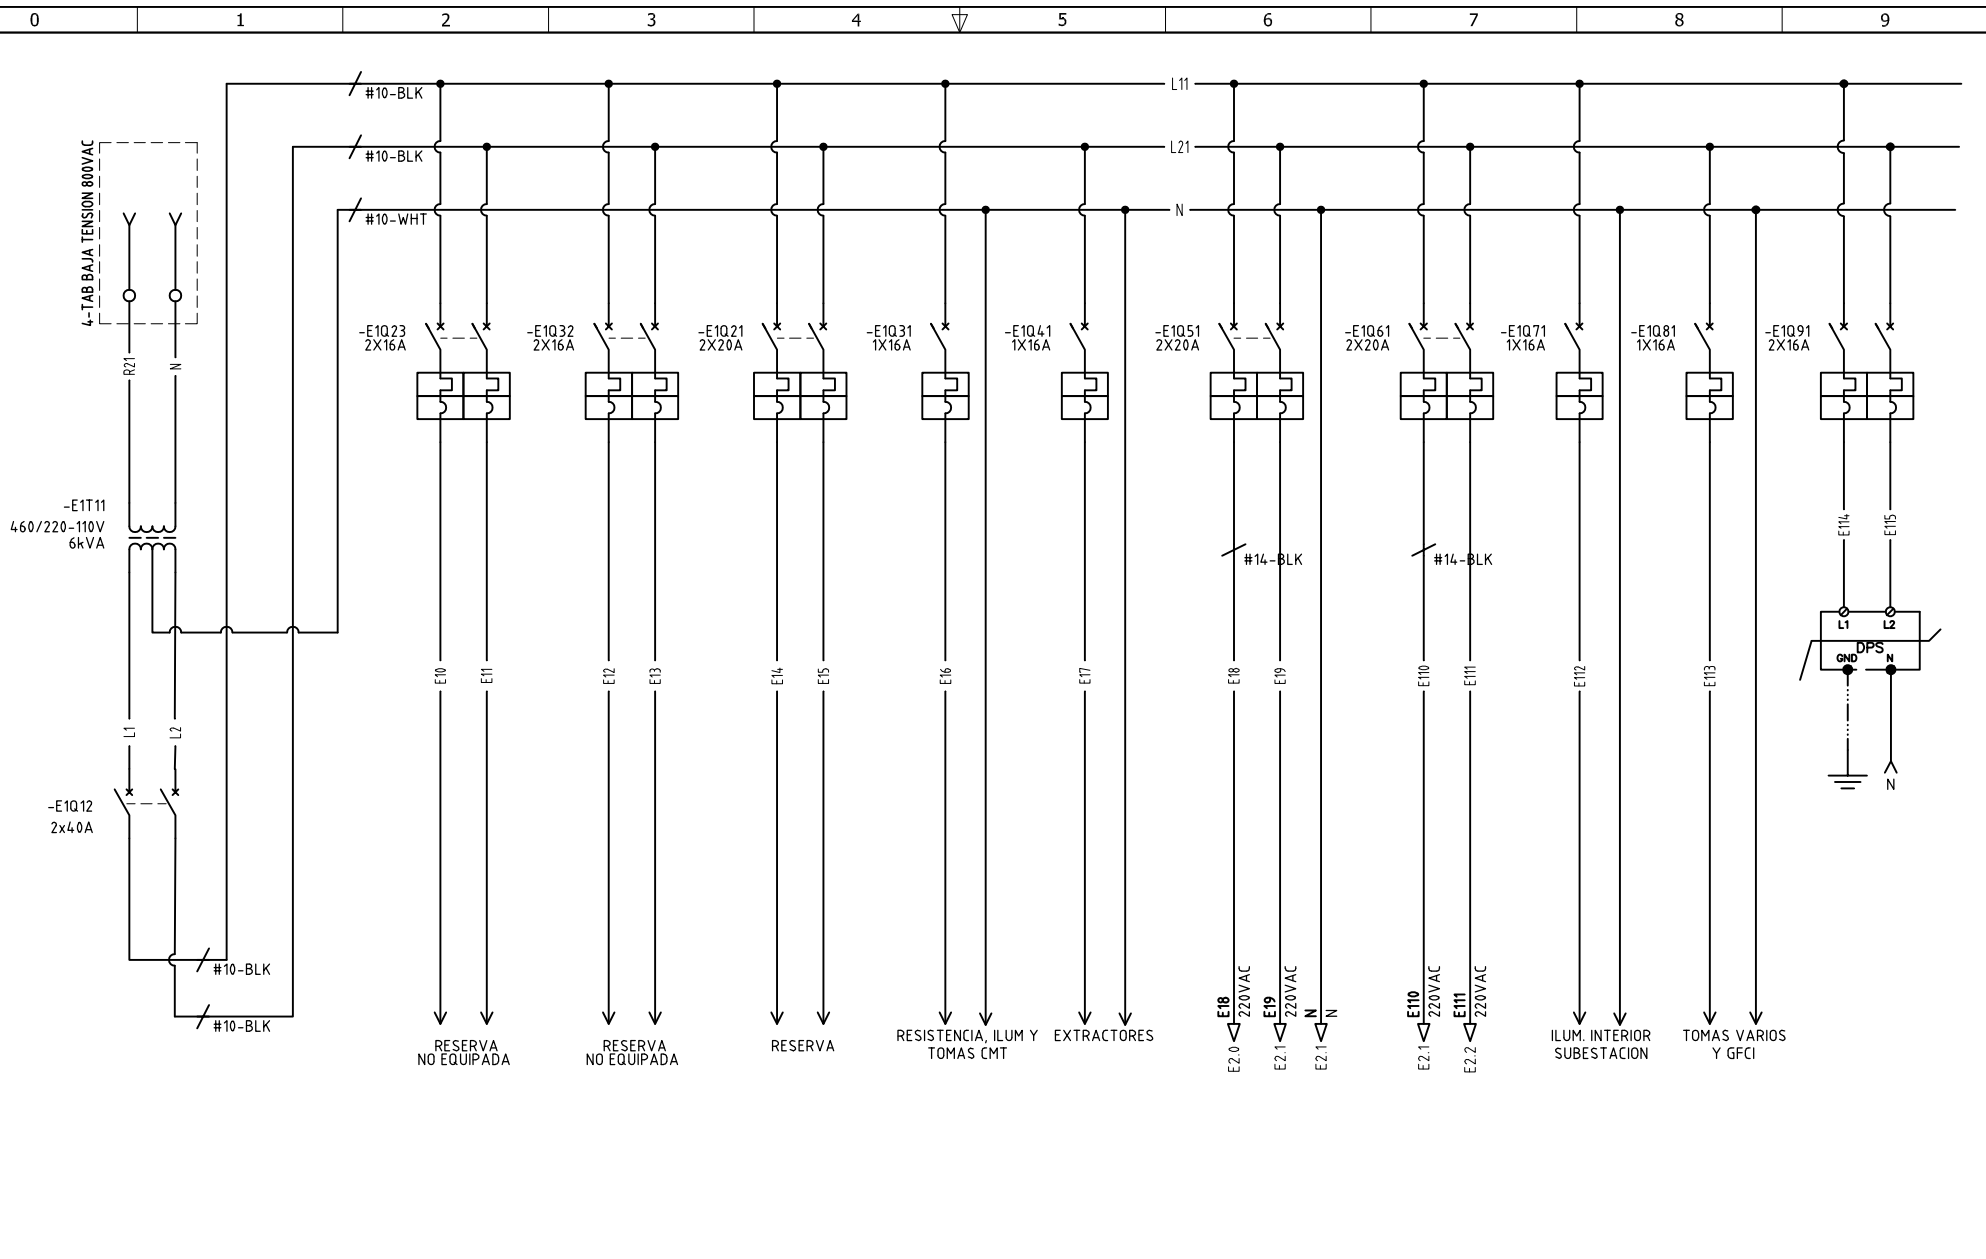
0 1 2 3 4 5 6 7 8 9

#10-BLK
#10-BLK
#10-WHT
L11
L21
N

4-TAB BAJA TENSION 800VAC
R21
N

-E1T11
460/220-110V
6kVA

L1
L2

-E1Q12
2x40A

#10-BLK
#10-BLK

-E1Q23
2X16A
-E1Q32
2X16A
-E1Q21
2X20A
-E1Q31
1X16A
-E1Q41
1X16A
-E1Q51
2X20A
-E1Q61
2X20A
-E1Q71
1X16A
-E1Q81
1X16A
-E1Q91
2X16A

#14-BLK
#14-BLK

E114
E115
L1
L2
DPS
GND
N
N

E10
E11
E12
E13
E14
E15
E16
E17
E18
E19
E110
E111
E112
E113

RESERVA
NO EQUIPADA
RESERVA
NO EQUIPADA
RESERVA
RESISTENCIA, ILUM Y
TOMAS CMT
EXTRACTORES

E18
220VAC
E2.0
E19
220VAC
E2.1
N
N
E2.1
E110
220VAC
E2.1
E111
220VAC
E2.2

ILUM. INTERIOR
SUBESTACION
TOMAS VARIOS
Y GFCI